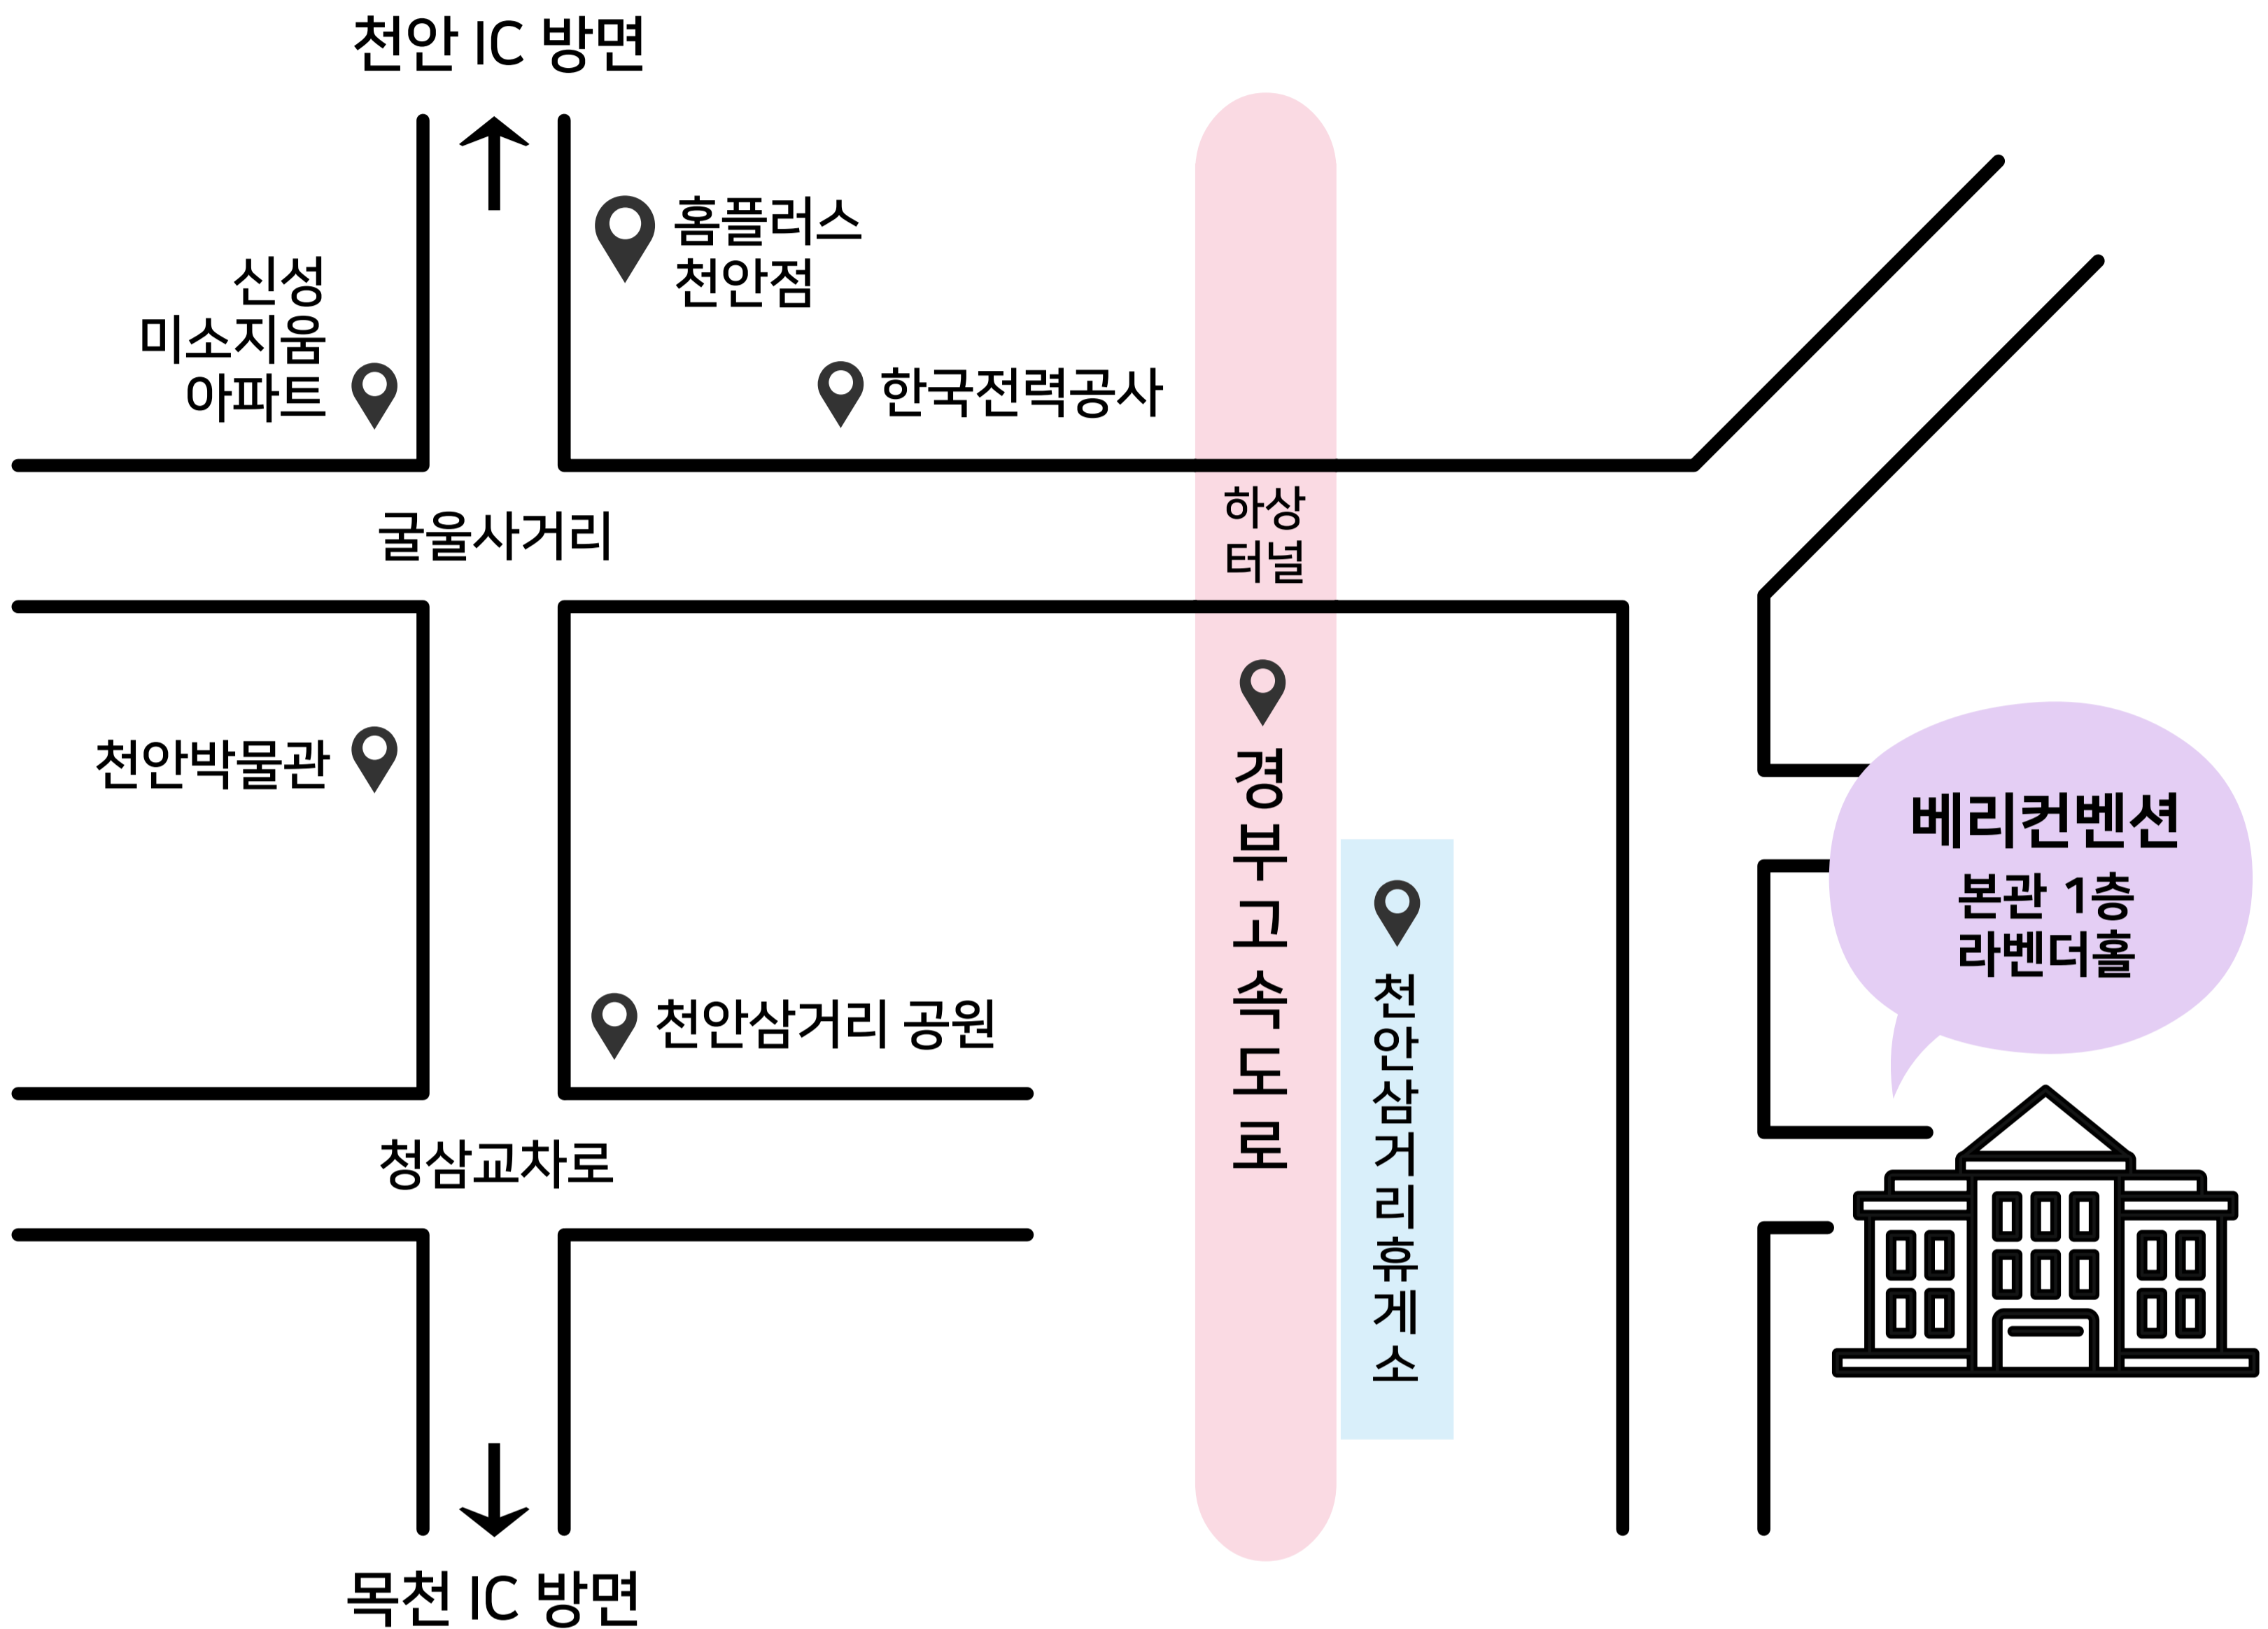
천안 IC 방면

신성
미소지움
아파트

홈플러스
천안점

한국전력공사

굴울사거리

하상
터널

천안박물관

경부고속도로

천안삼거리휴게소

베리컨벤션
본관 1층
라벤더홀

천안삼거리 공원

청삼교차로

목천 IC 방면